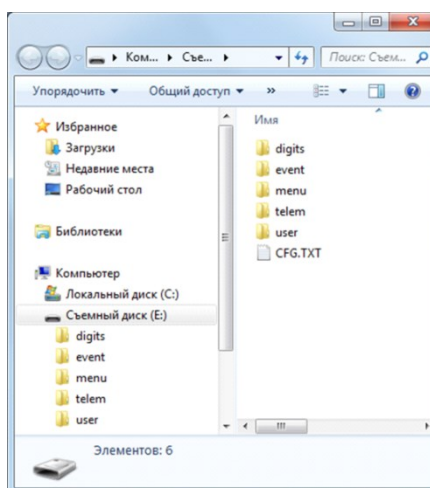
Ком... ▸ Съе... ▸

Поиск: Съем...

Упорядочить ▾ Общий доступ ▾ »

Имя

Избранное
Загрузки
Недавние места
Рабочий стол

Библиотеки

Компьютер
Локальный диск (C:)
Съемный диск (E:)
digits
event
menu
telem
user

digits
event
menu
telem
user
CFG.TXT

Элементов: 6